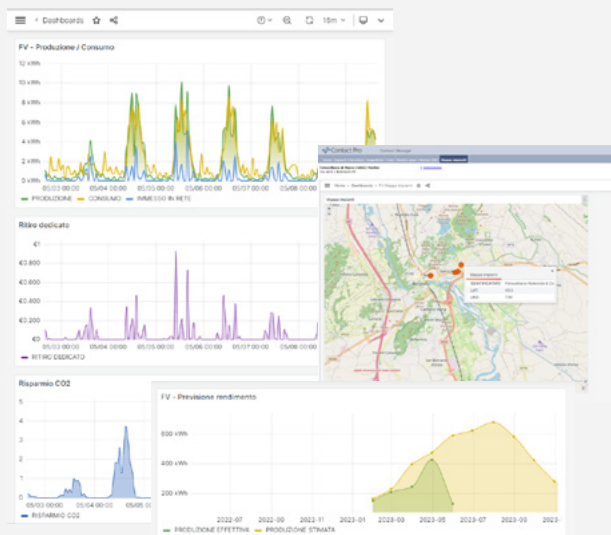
Dashboards

15m

FV - Produzione / Consumo

12 kWh
10 kWh
8 kWh
6 kWh
4 kWh
2 kWh
0 kWh

05/03 00:00
05/04 00:00
05/05 00:00
05/06 00:00
05/08 00:00

PRODUZIONE
CONSUMO
IMMESSO IN RETE

Ritiro dedicato

€1
€0.800
€0.600
€0.400
€0.200
€0

05/03 00:00
05/04 00:00
05/05 00:00
05/06 00:00
05/07 00:00
05/08 00:00

RITIRO DEDICATO

Risparmio CO2

4
3
2
1
0

05/03 00:00
05/04 00:00

RISPARMIO CO2

Contact Pro

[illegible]

Home
Dashboards
FV Mappa Impianti

Mappa Impianti

Mappa impianti

LAT:
LNG:

FV - Previsione rendimento

600 kWh
400 kWh
200 kWh

2022-07
2022-09
2022-11
2023-01
2023-03
2023-05
2023-07
2023-09
2023-11

PRODUZIONE EFFETTIVA
PRODUZIONE STIMATA